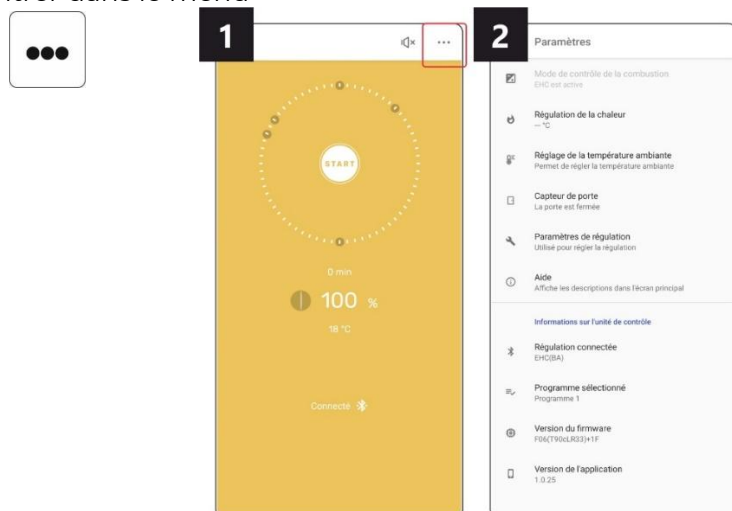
1

START

0 min

100 %

18 °C

Connecté

2

Paramètres

Mode de contrôle de la combustion
EHC est activé

Régulation de la chaleur
-- °C

Réglage de la température ambiante
Permet de régler la température ambiante

Capteur de porte
La porte est fermée

Paramètres de régulation
Utilisé pour régler la régulation

Aide
Affiche les descriptions dans l'écran principal

Informations sur l'unité de contrôle

Régulation connectée
EHC(BA)

Programme sélectionné
Programme 1

Version du firmware
F06(T90cLR33)+1F

Version de l'application
1.0.25